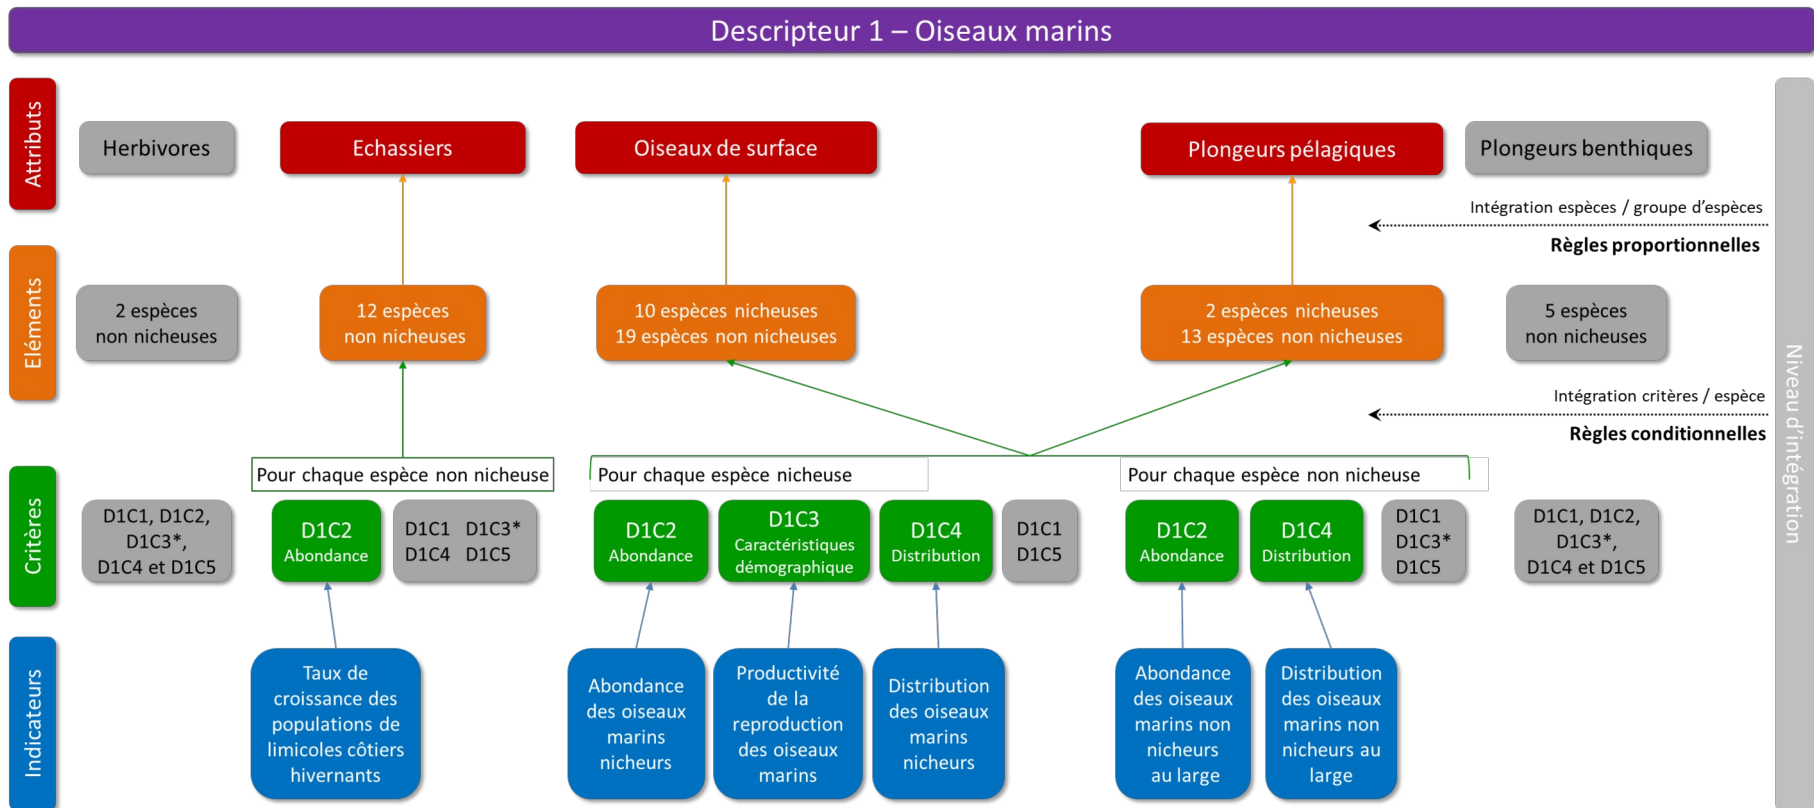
Descripteur 1 – Oiseaux marins

Attributs

Herbivores

Echassiers

Oiseaux de surface

Plongeurs pélagiques

Plongeurs benthiques

Intégration espèces / groupe d'espèces

Règles proportionnelles

Eléments

2 espèces non nicheuses

12 espèces non nicheuses

10 espèces nicheuses 19 espèces non nicheuses

2 espèces nicheuses 13 espèces non nicheuses

5 espèces non nicheuses

Intégration critères / espèce

Règles conditionnelles

Critères

Pour chaque espèce non nicheuse

Pour chaque espèce nicheuse

Pour chaque espèce non nicheuse

D1C1, D1C2, D1C3*, D1C4 et D1C5

D1C2 Abondance

D1C1 D1C3* D1C4 D1C5

D1C2 Abondance

D1C3 Caractéristiques démographique

D1C4 Distribution

D1C1 D1C5

D1C2 Abondance

D1C4 Distribution

D1C1 D1C3* D1C5

D1C1, D1C2, D1C3*, D1C4 et D1C5

Indicateurs

Taux de croissance des populations de limicoles côtiers hivernants

Abondance des oiseaux marins nicheurs

Productivité de la reproduction des oiseaux marins

Distribution des oiseaux marins nicheurs

Abondance des oiseaux marins non nicheurs au large

Distribution des oiseaux marins non nicheurs au large

Niveau d'intégration